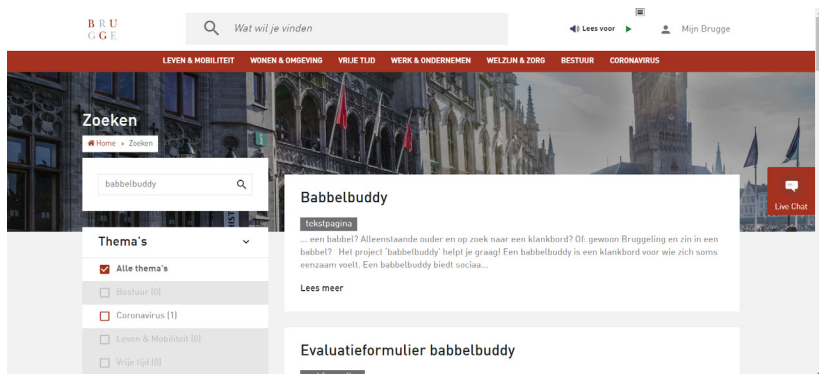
B R U
G G E

Wat wil je vinden

Lees voor

Mijn Brugge

LEVEN & MOBILITEIT WONEN & OMGEVING VRIJE TIJD WERK & ONDERNEMEN WELZIJN & ZORG BESTUUR CORONAVIRUS

Zoeken

Home » Zoeken

babbelbuddy

Thema's

Alle thema's

Bestuur (0)

Coronavirus (1)

Leven & Mobiliteit (0)

Vrije tijd (0)

Babbelbuddy

tekstpagina

... een babbel? Alleenstaande ouder en op zoek naar een klankbord? Of: gewoon Bruggeling en zin in een babbel? Het project 'babbelbuddy' helpt je graag! Een babbelbuddy is een klankbord voor wie zich soms eenzaam voelt. Een babbelbuddy biedt sociaa...

Lees meer

Evaluatieformulier babbelbuddy

Live Chat